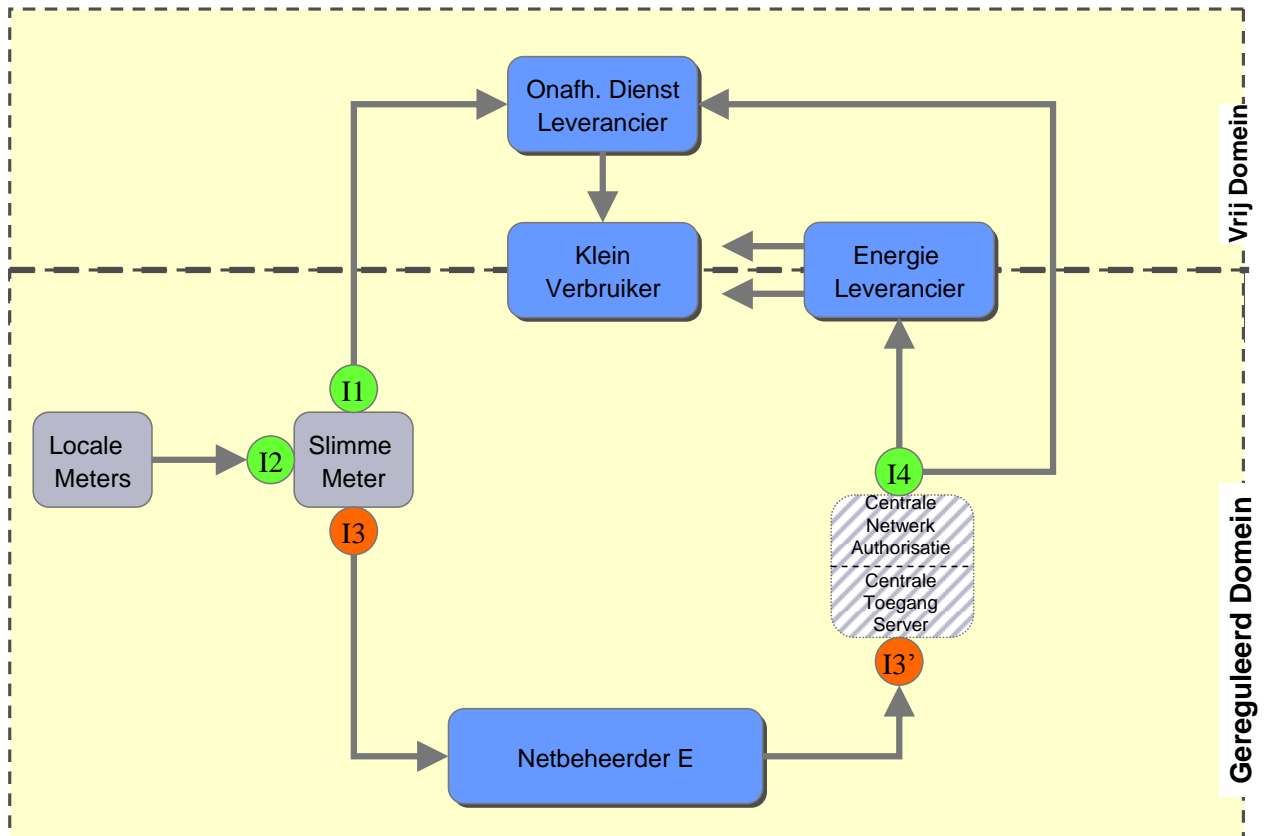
Onafh. Dienst Leverancier

Vrij Domein

Klein Verbruiker

Energie Leverancier

I1

Locale Meters

I2

Slimme Meter

I3

I4

Centrale Netwerk Authorisatie

Centrale Toegang Server

I3'

Gereguleerd Domein

Netbeheerder E